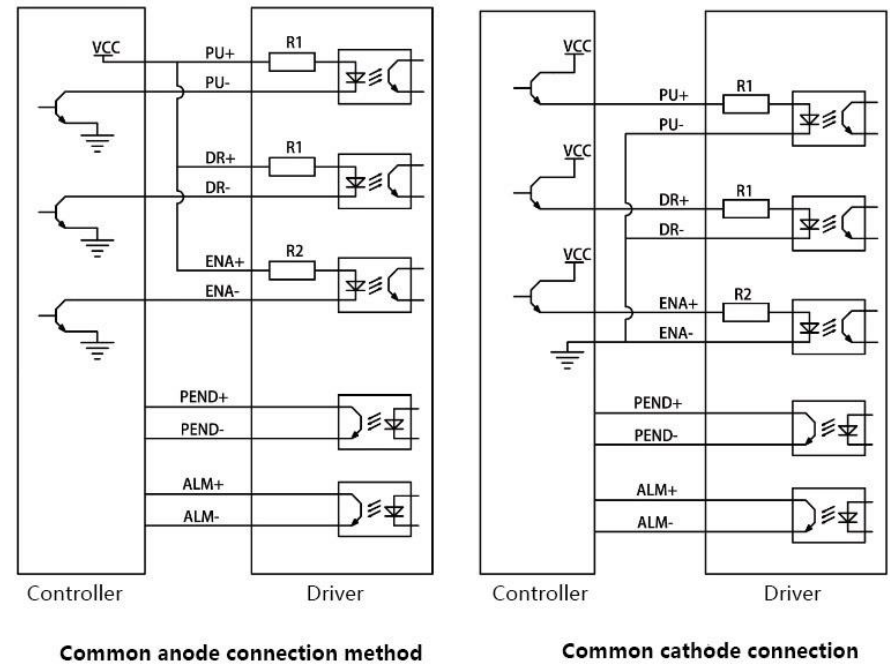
VCC
PU+
R1
PU-
DR+
R1
DR-
ENA+
R2
ENA-
PEND+
PEND-
ALM+
ALM-
Controller
Driver

Common anode connection method

VCC
PU+
R1
PU-
VCC
DR+
R1
DR-
VCC
ENA+
R2
ENA-
PEND+
PEND-
ALM+
ALM-
Controller
Driver

Common cathode connection